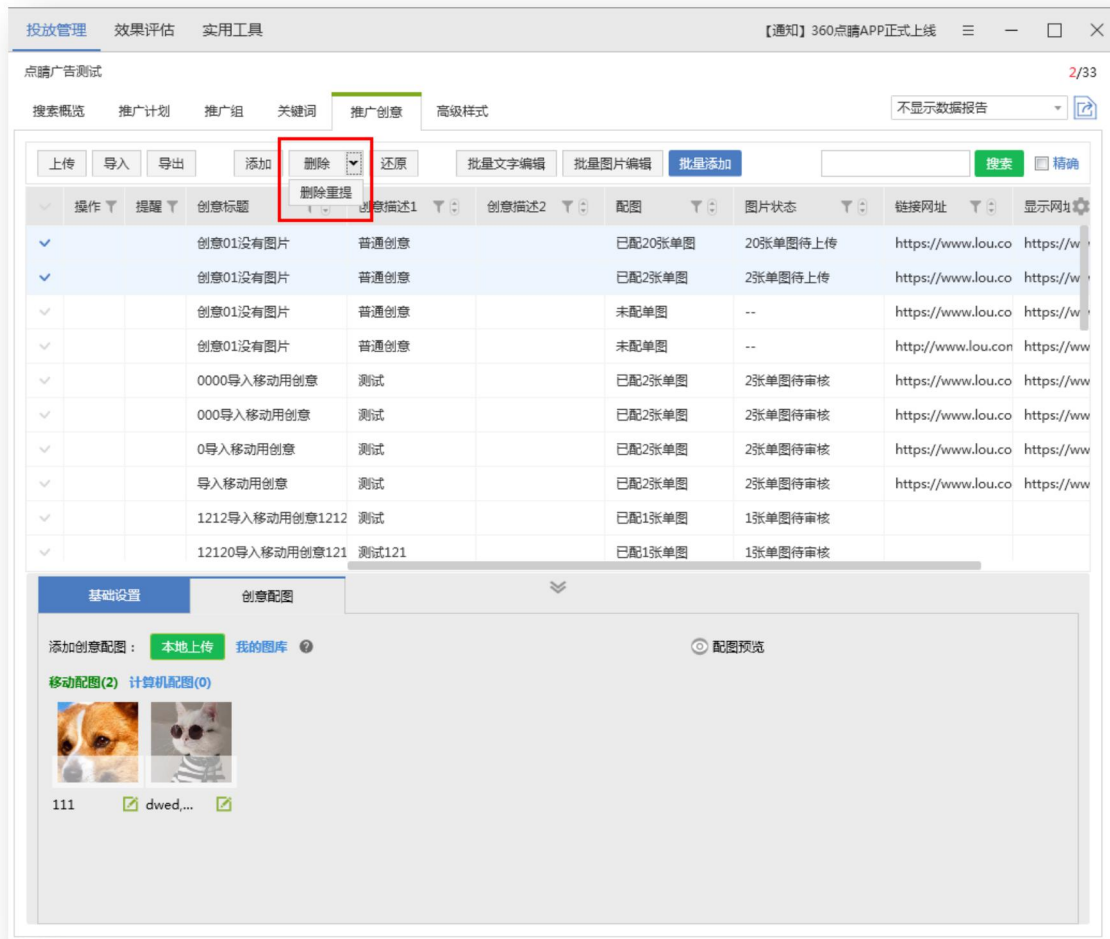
投放管理 效果评估 实用工具 【通知】360点睛APP正式上线

点睛广告测试 2/33

搜索概览 推广计划 推广组 关键词 推广创意 高级样式 不显示数据报告

上传 导入 导出 添加 删除 还原 批量文字编辑 批量图片编辑 批量添加 搜索 精确

删除重提

| | 操作 | 提醒 | 创意标题 | 创意描述1 | 创意描述2 | 配图 | 图片状态 | 链接网址 | 显示网址 |
|---|---|---|---|---|---|---|---|---|---|
| ✓ | | | 创意01没有图片 | 普通创意 | | 已配20张单图 | 20张单图待上传 | https://www.lou.co | https://w |
| ✓ | | | 创意01没有图片 | 普通创意 | | 已配2张单图 | 2张单图待上传 | https://www.lou.co | https://w |
| ✓ | | | 创意01没有图片 | 普通创意 | | 未配单图 | -- | https://www.lou.co | https://w |
| ✓ | | | 创意01没有图片 | 普通创意 | | 未配单图 | -- | http://www.lou.con | https://ww |
| ✓ | | | 0000导入移动用创意 | 测试 | | 已配2张单图 | 2张单图待审核 | https://www.lou.co | https://ww |
| ✓ | | | 000导入移动用创意 | 测试 | | 已配2张单图 | 2张单图待审核 | https://www.lou.co | https://ww |
| ✓ | | | 0导入移动用创意 | 测试 | | 已配2张单图 | 2张单图待审核 | https://www.lou.co | https://ww |
| ✓ | | | 导入移动用创意 | 测试 | | 已配2张单图 | 2张单图待审核 | https://www.lou.co | https://ww |
| ✓ | | | 1212导入移动用创意1212 | 测试 | | 已配1张单图 | 1张单图待审核 | | |
| ✓ | | | 12120导入移动用创意121 | 测试121 | | 已配1张单图 | 1张单图待审核 | | |

基础设置 创意配图

添加创意配图： 本地上传 我的图库 配图预览

移动配图(2) 计算机配图(0)

111 dwed,...